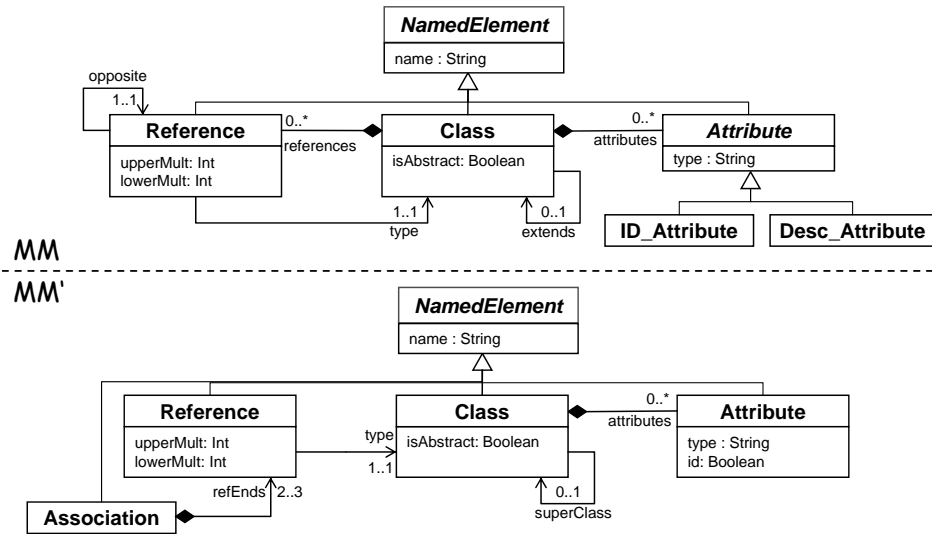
NamedElement
name : String

opposite
1..1

Reference
upperMult: Int
lowerMult: Int

0..*
references

Class
isAbstract: Boolean

attributes
0..*

Attribute
type : String

1..1
type

0..1
extends

ID_Attribute

Desc_Attribute

MM

MM'

NamedElement
name : String

Reference
upperMult: Int
lowerMult: Int

type
1..1

Class
isAbstract: Boolean

0..*
attributes

Attribute
type : String
id: Boolean

refEnds
2..3

0..1
superClass

Association